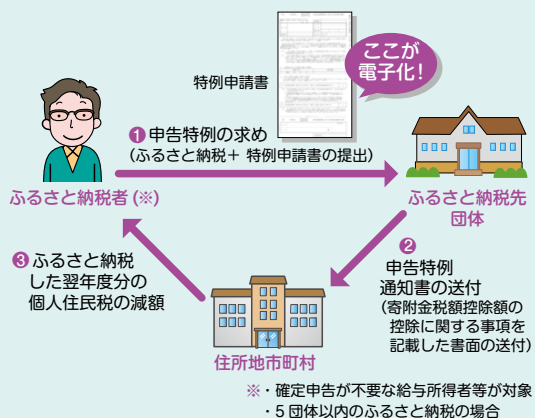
特例申請書

ここが電子化!

❶ 申告特例の求め
（ふるさと納税＋ 特例申請書の提出）

ふるさと納税者（※）

ふるさと納税先団体

❷ 申告特例通知書の送付
（寄附金税額控除額の控除に関する事項を記載した書面の送付）

❸ ふるさと納税した翌年度分の個人住民税の減額

住所地市町村

※・確定申告が不要な給与所得者等が対象
・5団体以内のふるさと納税の場合